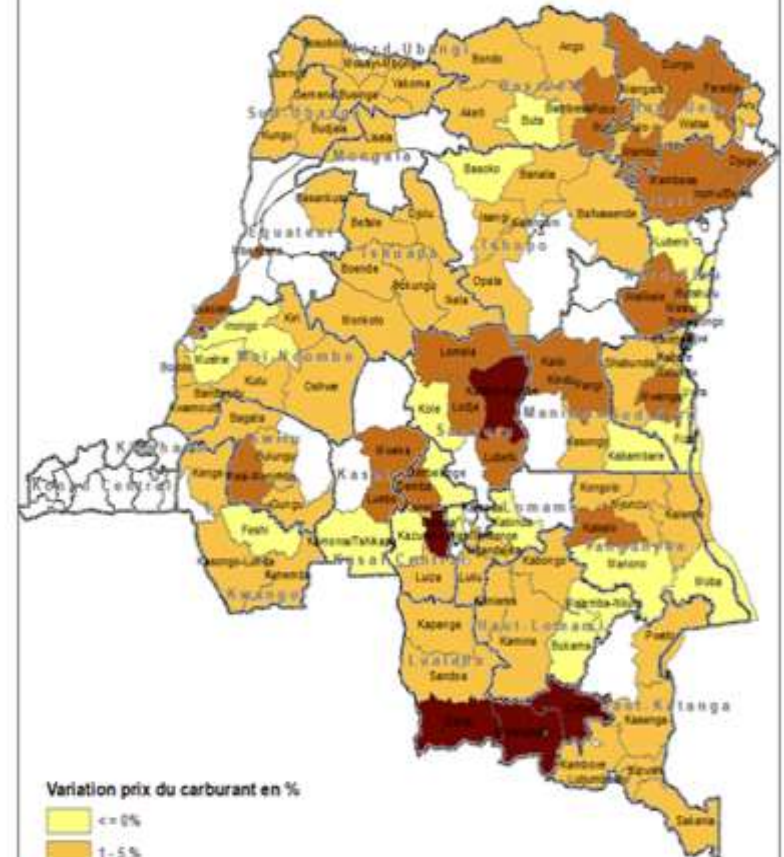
Nord-Ubangi
Bondo
Ango
Sud-Ubangi
Yakoma
Bas-Uele
Dungu
Mongala
Buta
Watsa
Basoko
Banalia
Equateur
Tshopo
Bafwasende
Befale
Lubero
Ingende
Tshuapa
Boende
Opala
Bokungu
Ikela
Inongo
Monkoto
Mai-Ndombe
Lomela
Kole
Kindu
Kiri
Oshwe
Kwilu
Sankuru
Maniema
Kasongo
Kasai
Kabambare
Kinshasa
Kongo-Central
Lomami
Kongolo
Kalemie
Feshi
Kabalo
Kamonia
Kazumba
Tanganyika
Manono
Kasai Central
Luiza
Kabongo
Moba
Kasongo-Lunda
Kwango
Kapanga
Haut-Lomami
Kamina
Bukama
Lualaba
Sandoa
Haut-Katanga
Kasenga
Kambove
Sakania
Variation prix du carburant en %
<= 0%
1-5%